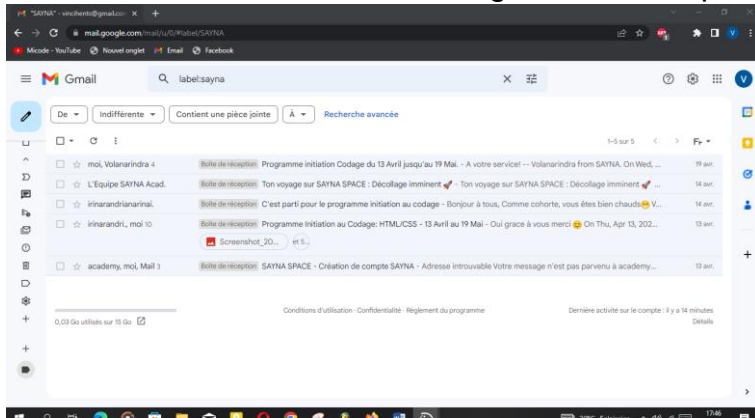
"SAYNA" - vincihento@gmail.co ×   +

mail.google.com/mail/u/0/#label/SAYNA

Micode - YouTube   Nouvel onglet   Email   Facebook

Gmail   label:sayna

De ▾   Indifférente ▾   Contient une pièce jointe   À ▾   Recherche avancée

1–5 sur 5

moi, Volanarindra 4   Boîte de réception   Programme initiation Codage du 13 Avril jusqu'au 19 Mai. - A votre service! -- Volanarindra from SAYNA. On Wed, ...   19 avr.

L'Equipe SAYNA Acad.   Boîte de réception   Ton voyage sur SAYNA SPACE : Décollage imminent - Ton voyage sur SAYNA SPACE : Décollage imminent ...   14 avr.

irinarandrianarinai.   Boîte de réception   C'est parti pour le programme initiation au codage - Bonjour à tous, Comme cohorte, vous êtes bien chauds V...   14 avr.

irinarandri., moi 10   Boîte de réception   Programme Initiation au Codage: HTML/CSS - 13 Avril au 19 Mai - Oui grace à vous merci On Thu, Apr 13, 202...   13 avr.
Screenshot_20...   et 5

academy, moi, Mail 3   Boîte de réception   SAYNA SPACE - Création de compte SAYNA - Adresse introuvable Votre message n'est pas parvenu à academy...   13 avr.

0,03 Go utilisés sur 15 Go

Conditions d'utilisation · Confidentialité · Règlement du programme

Dernière activité sur le compte : il y a 14 minutes
Détails

17:46